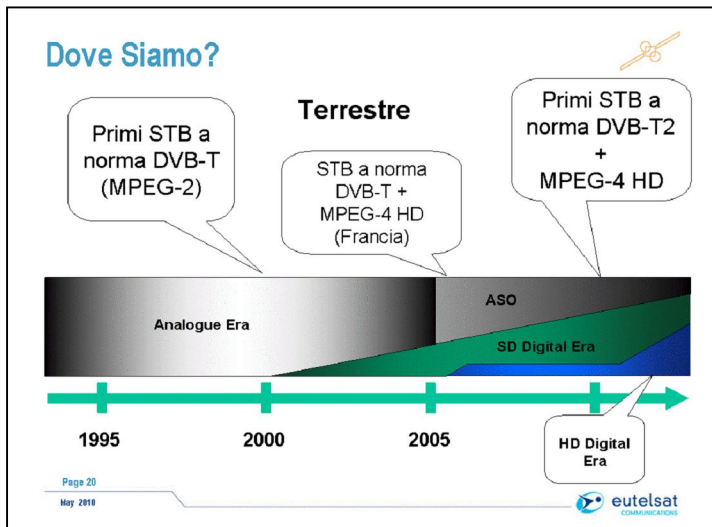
Dove Siamo?

Terrestre

Primi STB a norma DVB-T (MPEG-2)

STB a norma DVB-T + MPEG-4 HD (Francia)

Primi STB a norma DVB-T2 + MPEG-4 HD

Analogue Era

ASO

SD Digital Era

1995

2000

2005

HD Digital Era

Page 20

May 2010

eutelsat COMMUNICATIONS